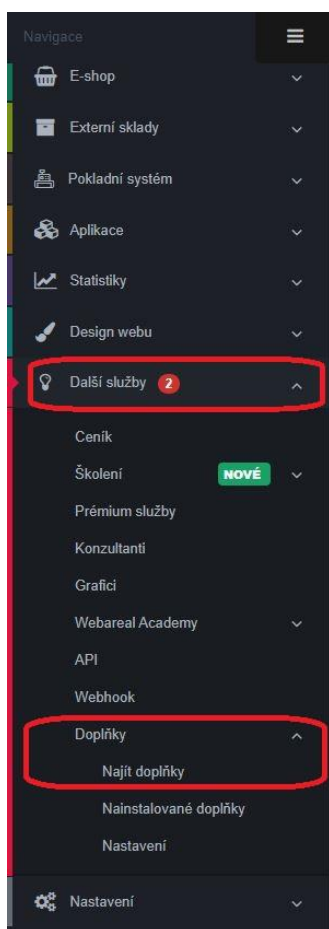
Navigace

E-shop

Externí sklady

Pokladní systém

Aplikace

Statistiky

Design webu

Další služby 2

Ceník

Školení NOVÉ

Prémium služby

Konzultanti

Grafici

Webareal Academy

API

Webhook

Doplňky

Najít doplňky

Nainstalované doplňky

Nastavení

Nastavení